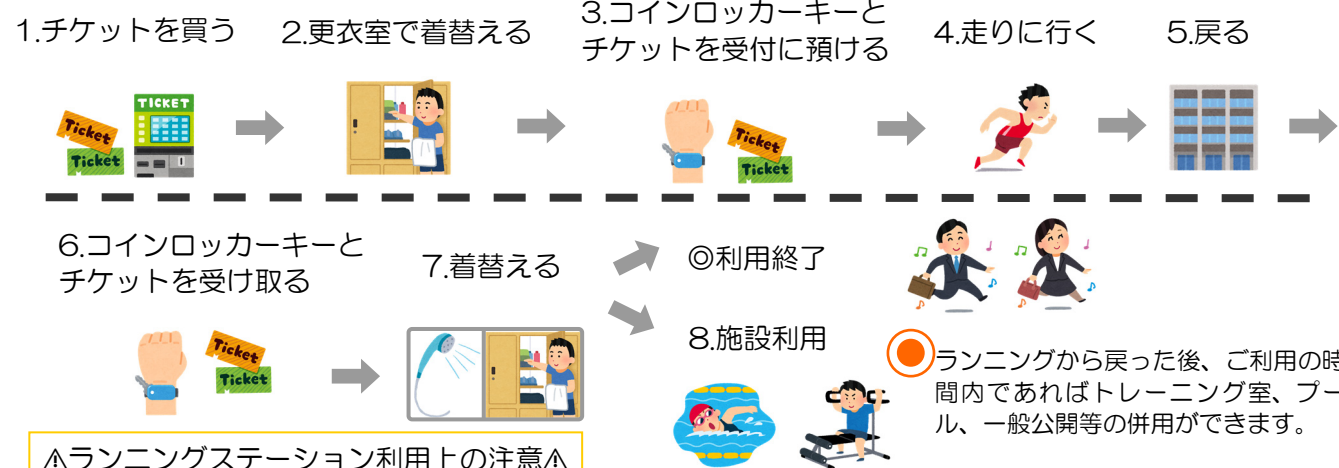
1.チケットを買う

2.更衣室で着替える

3.コインロッカーキーとチケットを受付に預ける

4.走りに行く

5.戻る

TICKET

Ticket

Ticket

Ticket

Ticket

6.コインロッカーキーとチケットを受け取る

7.着替える

Ticket

Ticket

◎利用終了

8.施設利用

ランニングから戻った後、ご利用の時間内であればトレーニング室、プール、一般公開等の併用ができます。

⚠ランニングステーション利用上の注意⚠